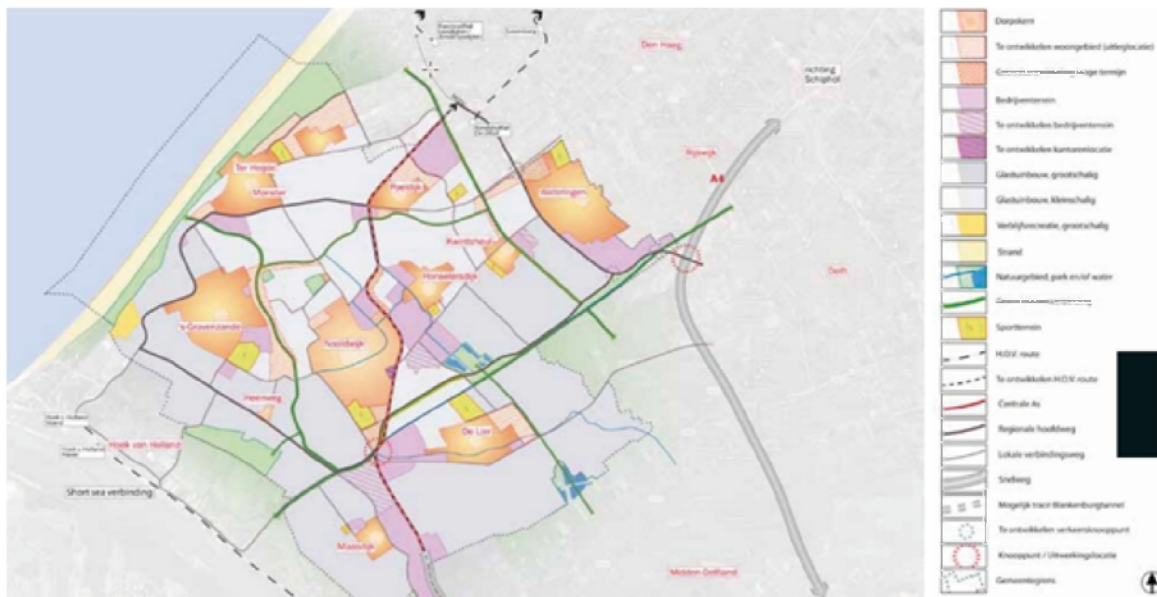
Den Haag

richting Schiphol

Rijswijk

A4

Delft

Ter Heijde

Monster

Poeldijk

Wateringen

Kwintsheul

Honselersdijk

's-Gravenzande

Naaldwijk

Heenweg

De Lier

Hoek van Holland

Short sea verbinding

Maasdijk

Midden-Delfland

Dorpskern

Te ontwikkelen woongebied (uitleglocatie)

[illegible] hoge terrein

Bedrijventerrein

Te ontwikkelen bedrijventerrein

Te ontwikkelen kantorenlocatie

Glastuinbouw, grootschalig

Glastuinbouw, kleinschalig

Verblijfsrecreatie, grootschalig

Strand

Natuurgebied, park en/of water

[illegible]

Sportterrein

H.O.V. route

Te ontwikkelen H.O.V. route

Centrale As

Regionale hoofdweg

Lokale verbindingsweg

Snelweg

Mogelijk tracé Blankenburgtunnel

Te ontwikkelen verkeersknooppunt

Knooppunt / Uitwerkingslocatie

Gemeentegrens